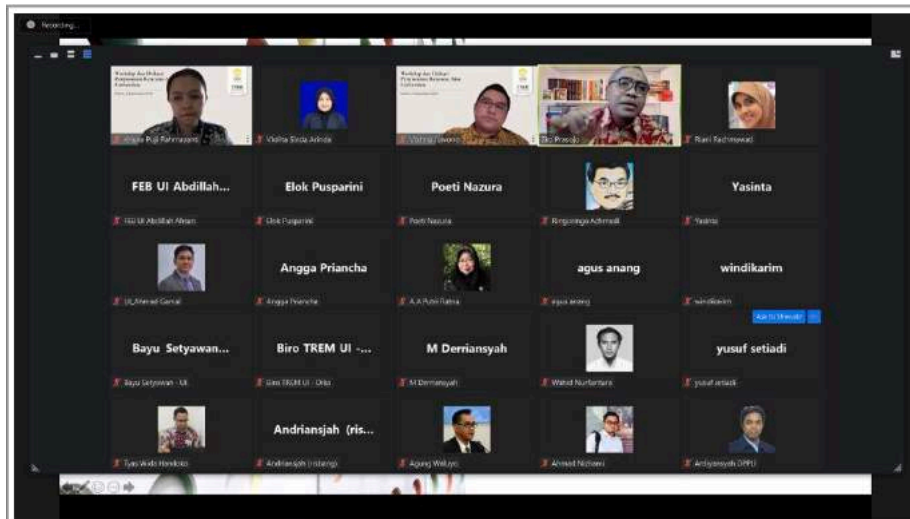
Recording...

Workshop dan Diskusi
Ringan Puji Rahmawati
Vidha Sinta Arinda
Workshop dan Diskusi
Vishnu Juwono
Eko Prasojo
Rani Fachrunnisa

FEB UI Abdillah...
FEB UI Abdillah Ahsan
Elok Pusparini
Elok Pusparini
Poeti Nazura
Poeti Nazura
Ringkaninga Achmadi
Yasinta
Yasinta

UI_Ahmad Gamal
Angga Priancha
Angga Priancha
A.A Putri Ratna
agus anang
agus anang
windikarim
windikarim

Bayu Setyawan...
Bayu Setyawan - UI
Biro TREM UI -...
Biro TREM UI - Orlia
M Derriansyah
M Derriansyah
Wahid Nurfantara
yusuf setiadi
yusuf setiadi

Tyas Wido Hendroko
Andriansjah (ris...
Andriansjah (ristang)
Agung Wellyo
Ahmad Nizhami
Ardiyansyah DPPU